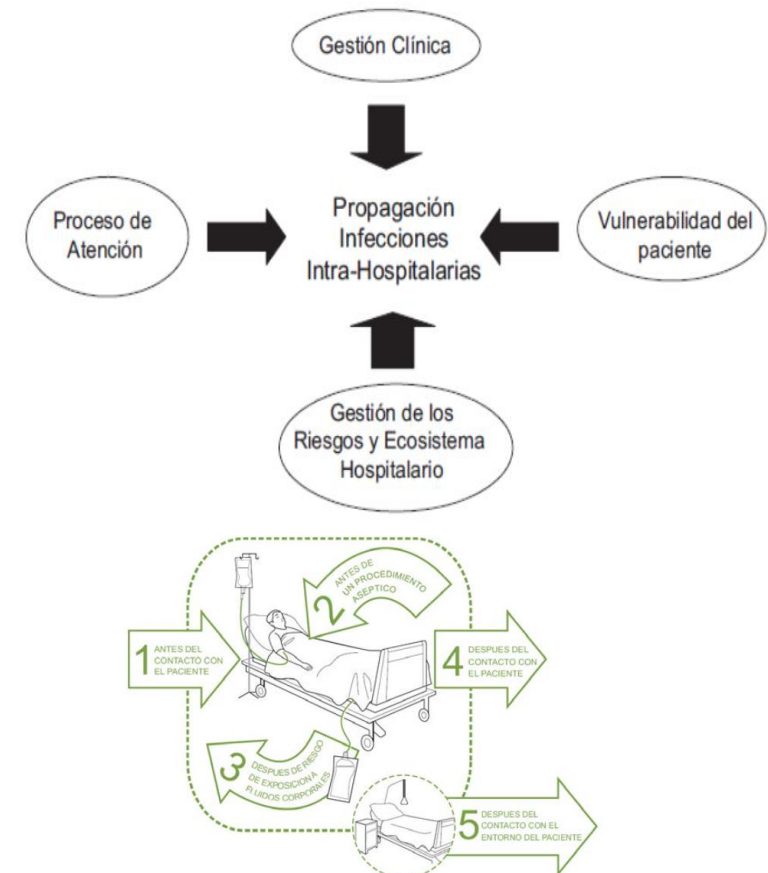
Gestión Clínica

Proceso de Atención

Propagación Infecciones Intra-Hospitalarias

Vulnerabilidad del paciente

Gestión de los Riesgos y Ecosistema Hospitalario

2 ANTES DE UN PROCEDIMIENTO ASEPTICO

1 ANTES DEL CONTACTO CON EL PACIENTE

4 DESPUES DEL CONTACTO CON EL PACIENTE

3 DESPUES DE RIESGO DE EXPOSICION A FLUIDOS CORPORALES

5 DESPUES DEL CONTACTO CON EL ENTORNO DEL PACIENTE